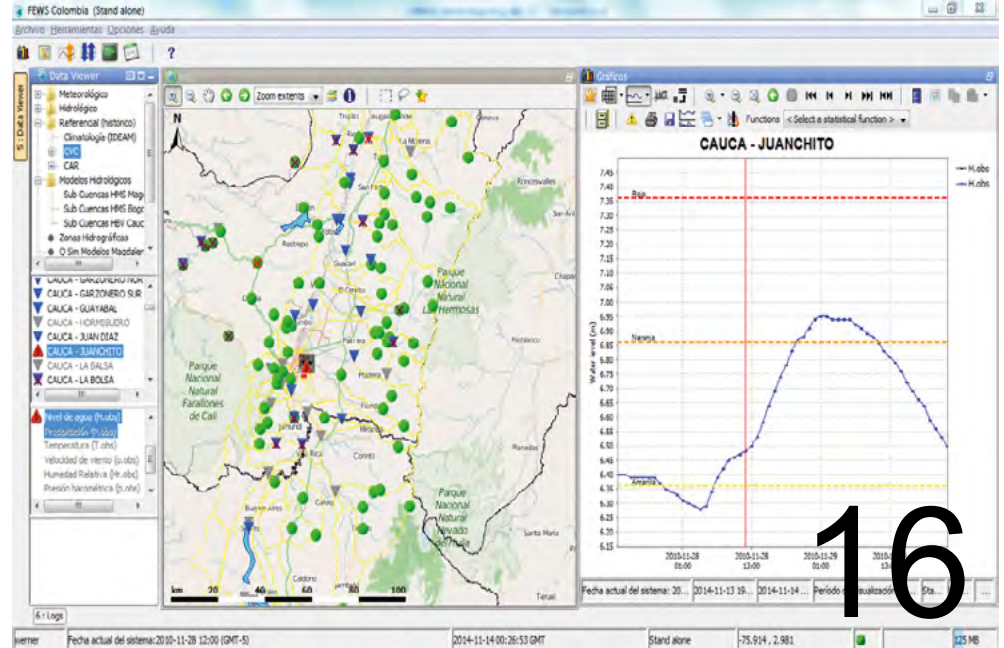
FEWS Colombia (Stand alone)

Archivo Herramientas Opciones Ayuda

Data Viewer

Meteorológico
Hidrológico
Referencial (histórico)
Climatología (IDEAM)
CVC
CAR
Modelos Hidrológicos
Sub Cuencas HMS Mag
Sub Cuencas HMS Bog
Sub Cuencas HBV Cauc
Zonas Hidrográficas
Q Sim Modelos Magdalen

CAUCA - GARZONERO NOR
CAUCA - GARZONERO SUR
CAUCA - GUAYABAL
CAUCA - HORMIGUERO
CAUCA - JUAN DIAZ
CAUCA - JUANCHITO
CAUCA - LA BALSA
CAUCA - LA BOLSA

Nivel de agua (H.obs)
Precipitación (P.obs)
Temperatura (T.obs)
Velocidad de viento (u.obs)
Humedad Relativa (Hr.obs)
Presión barométrica (Ps.obs)

Data Viewer

Zoom extents

Parque Nacional Natural Las Hermosas
Parque Nacional Natural Farallones de Cali
Parque Nacional Natural Nevado del Huila
Roncesvalles
Restrepo
Florida
Pradera
Jamundí
Corinto
Buenos Aires
Caldono
Santa María
Teruel
Trujillo
Cerrito
Palmira

km 20 40 60 80 100

Gráficos

Functions < Select a statistical function >

CAUCA - JUANCHITO

H.obs
H.obs

Roja
Naranja
Amarilla

Water level (m)

7.45
7.40
7.35
7.30
7.25
7.20
7.15
7.10
7.05
7.00
6.95
6.90
6.85
6.80
6.75
6.70
6.65
6.60
6.55
6.50
6.45
6.40
6.35
6.30
6.25
6.20
6.15

2010-11-28 01:00
2010-11-28 13:00
2010-11-29 01:00
2010-11-29 13:00

Fecha actual del sistema: 20... | 2014-11-13 19... | 2014-11-14 ... | Período de visualización... | Sta...

16

Logs

werner | Fecha actual del sistema:2010-11-28 12:00 (GMT-5) | 2014-11-14 00:26:53 GMT | Stand alone | -75.914 , 2.981 | 125 MB